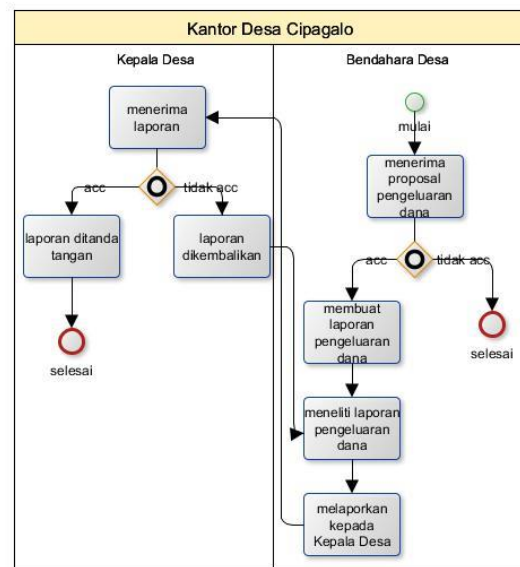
Kantor Desa Cipagalo

Kepala Desa

Bendahara Desa

menerima laporan

acc

tidak acc

laporan ditanda tangan

laporan dikembalikan

selesai

mulai

menerima proposal pengeluaran dana

acc

tidak acc

membuat laporan pengeluaran dana

selesai

meneliti laporan pengeluaran dana

melaporkan kepada Kepala Desa